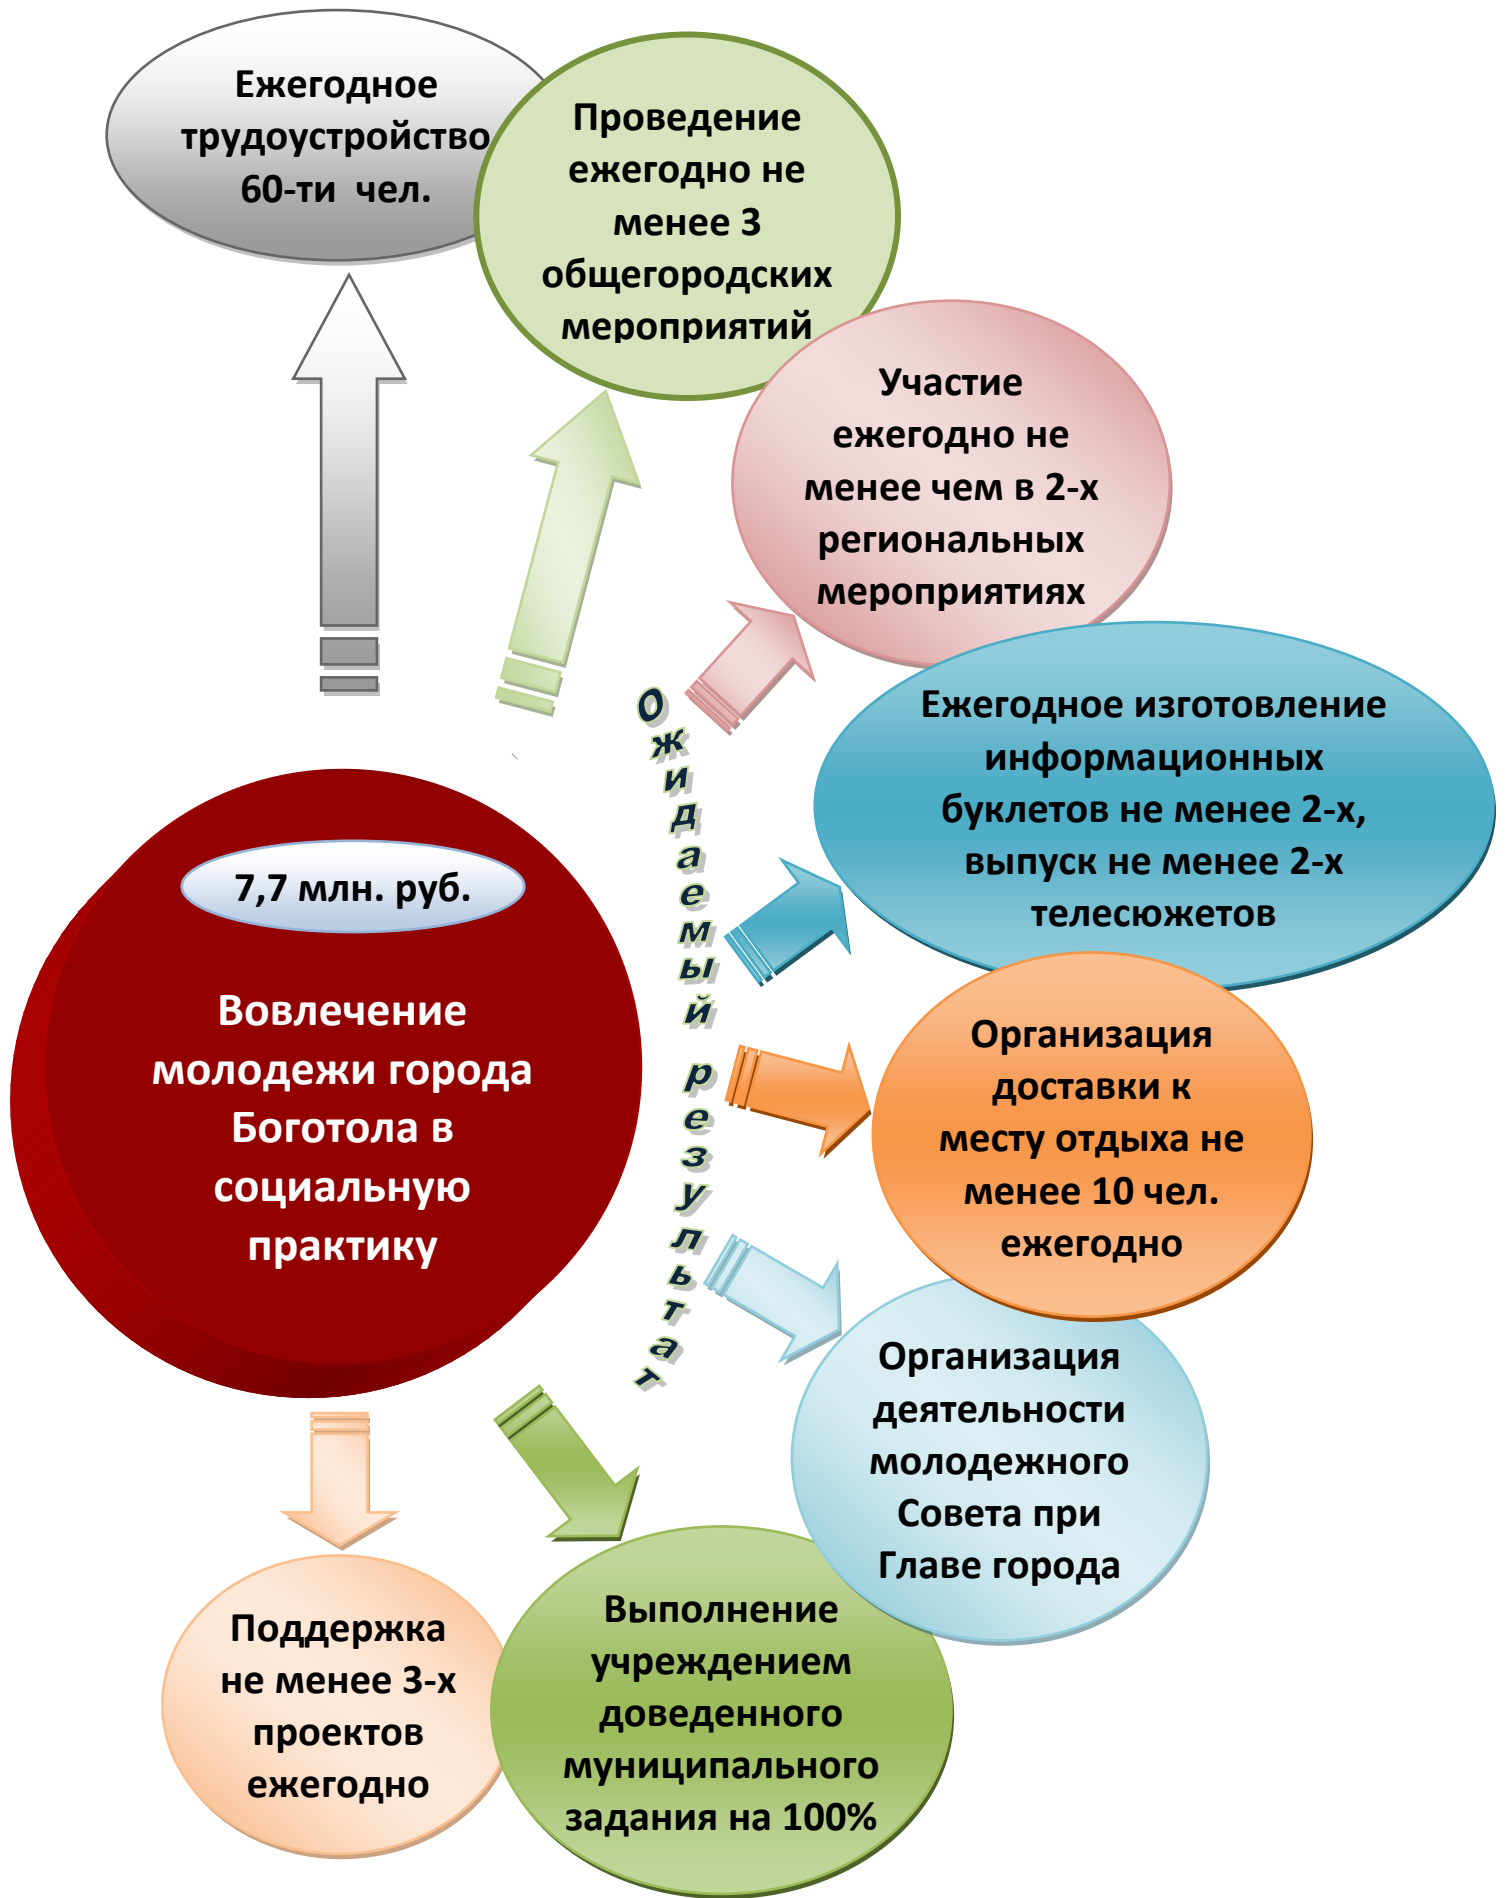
Ежегодное трудоустройство 60-ти чел.

Проведение ежегодно не менее 3 общегородских мероприятий

Участие ежегодно не менее чем в 2-х региональных мероприятиях

Ежегодное изготовление информационных буклетов не менее 2-х, выпуск не менее 2-х телесюжетов

Организация доставки к месту отдыха не менее 10 чел. ежегодно

Организация деятельности молодежного Совета при Главе города

Ожидаемый результат

7,7 млн. руб.

Вовлечение молодежи города Боготола в социальную практику

Поддержка не менее 3-х проектов ежегодно

Выполнение учреждением доведенного муниципального задания на 100%